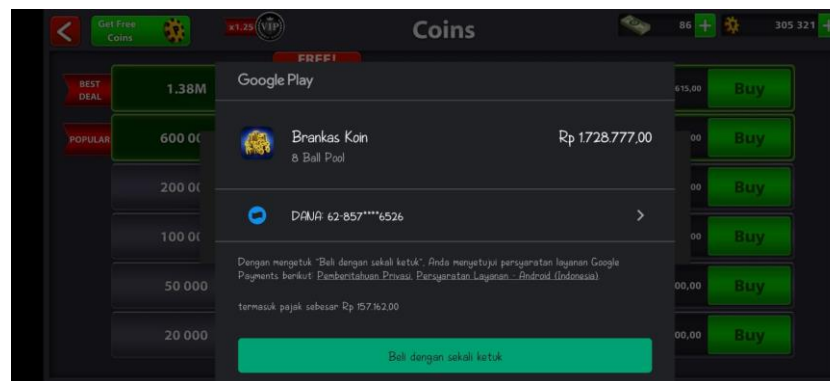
Get Free Coins

x1.25 VIP

Coins

86 +

305 321 +

FREE!

BEST DEAL

1.38M

615,00

Buy

POPULAR

600 00

00

Buy

200 00

00

Buy

100 00

00

Buy

50 000

00,00

Buy

20 000

00,00

Buy

Google Play

Brankas Koin

8 Ball Pool

Rp 1.728.777,00

DANA 62-857****6526

Dengan mengetuk "Beli dengan sekali ketuk", Anda menyetujui persyaratan layanan Google Payments berikut: Pemberitahuan Privasi, Persyaratan Layanan - Android (Indonesia).

termasuk pajak sebesar Rp 157.162,00

Beli dengan sekali ketuk